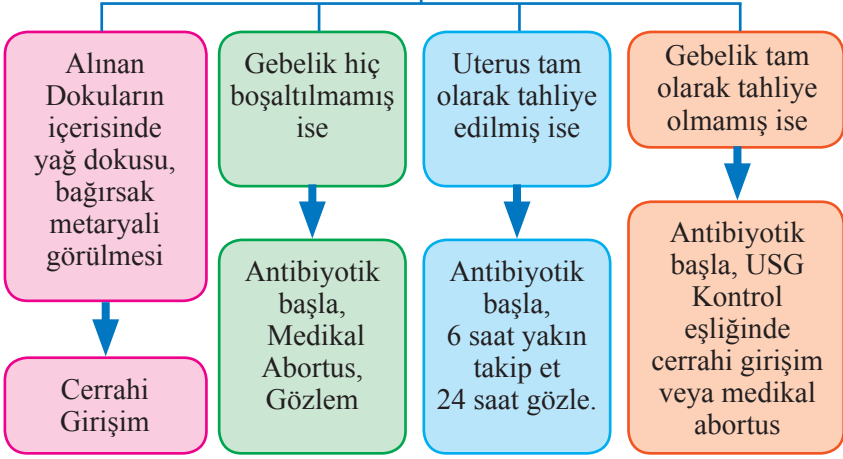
Alınan Dokuların içerisinde yağ dokusu, bağırsak metaryali görülmesi

Cerrahi Girişim

Gebelik hiç boşaltılmamış ise

Antibiyotik başla, Medikal Abortus, Gözlem

Uterus tam olarak tahliye edilmiş ise

Antibiyotik başla, 6 saat yakın takip et 24 saat gözle.

Gebelik tam olarak tahliye olmamış ise

Antibiyotik başla, USG Kontrol eşliğinde cerrahi girişim veya medikal abortus